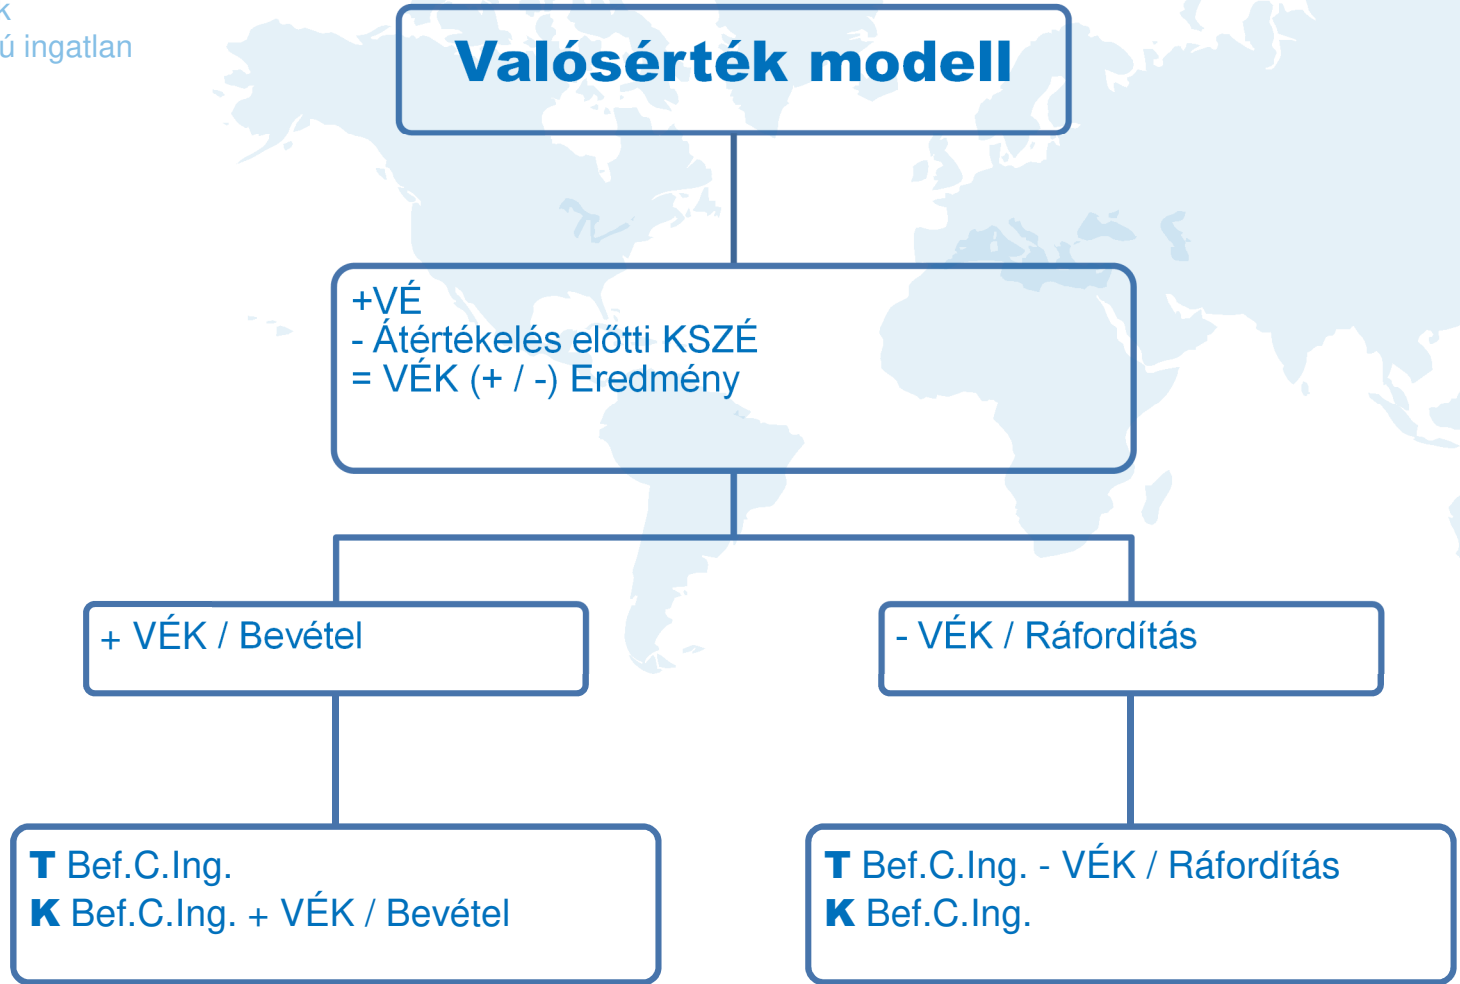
k
ú ingatlan

Valósérték modell

+VÉ
- Átértékelés előtti KSZÉ
= VÉK (+ / -) Eredmény

+ VÉK / Bevétel

- VÉK / Ráfordítás

T Bef.C.Ing.
K Bef.C.Ing. + VÉK / Bevétel

T Bef.C.Ing. - VÉK / Ráfordítás
K Bef.C.Ing.